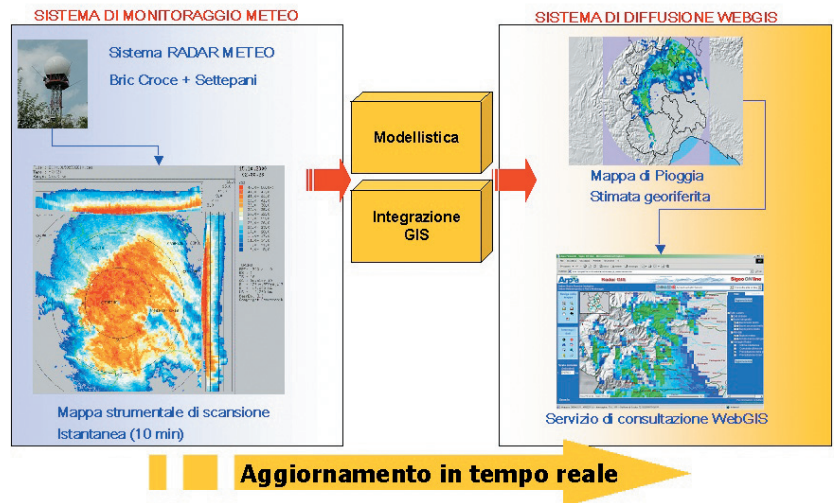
SISTEMA DI MONITORAGGIO METEO

Sistema RADAR METEO
Bric Croce + Settepani

Mappa strumentale di scansione
Istantanea (10 min)

Modellistica

Integrazione GIS

SISTEMA DI DIFFUSIONE WEBGIS

Mappa di Pioggia
Stimata georiferita

Arpa

Radar GIS

Servizio di consultazione WebGIS

Aggiornamento in tempo reale